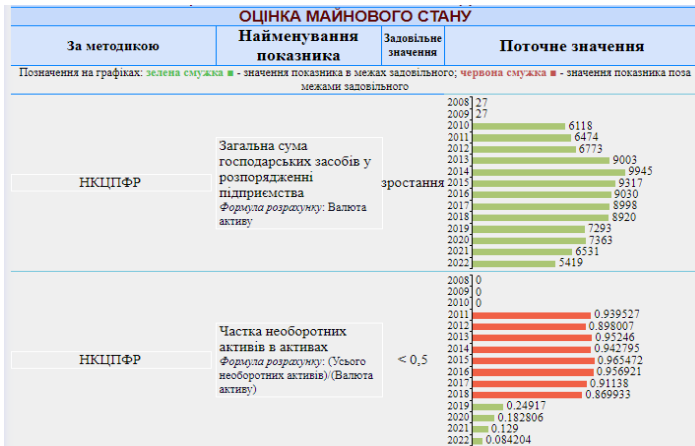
ОЦІНКА МАЙНОВОГО СТАНУ

| За методикою | Найменування показника | Задовільне значення | Поточне значення |
|---|---|---|---|

Позначення на графіках: зелена смужка ■ - значення показника в межах задовільного; червона смужка ■ - значення показника поза межами задовільного

| НКЦПФР | Загальна сума господарських засобів у розпорядженні підприємства *Формула розрахунку*: Валюта активу | зростання | 2008 27; 2009 27; 2010 6118; 2011 6474; 2012 6773; 2013 9003; 2014 9945; 2015 9317; 2016 9030; 2017 8998; 2018 8920; 2019 7293; 2020 7363; 2021 6531; 2022 5419 |
|---|---|---|---|
| НКЦПФР | Частка необоротних активів в активах *Формула розрахунку*: (Усього необоротних активів)/(Валюта активу) | < 0,5 | 2008 0; 2009 0; 2010 0; 2011 0.939527; 2012 0.898007; 2013 0.95246; 2014 0.942795; 2015 0.965472; 2016 0.956921; 2017 0.91138; 2018 0.869933; 2019 0.24917; 2020 0.182806; 2021 0.129; 2022 0.084204 |